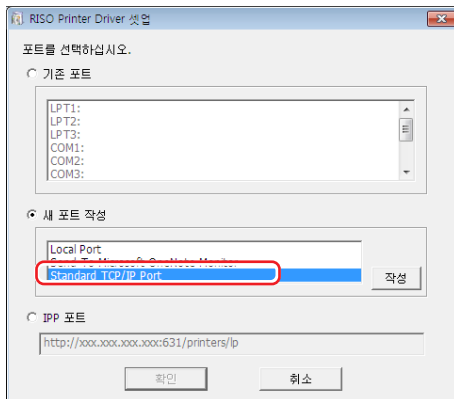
RISO Printer Driver 셋업

포트를 선택하십시오.

기존 포트

LPT1:
LPT2:
LPT3:
COM1:
COM2:
COM3:

새 포트 작성

Local Port
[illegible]
Standard TCP/IP Port

작성

IPP 포트

http://xxx.xxx.xxx.xxx:631/printers/lp

확인

취소